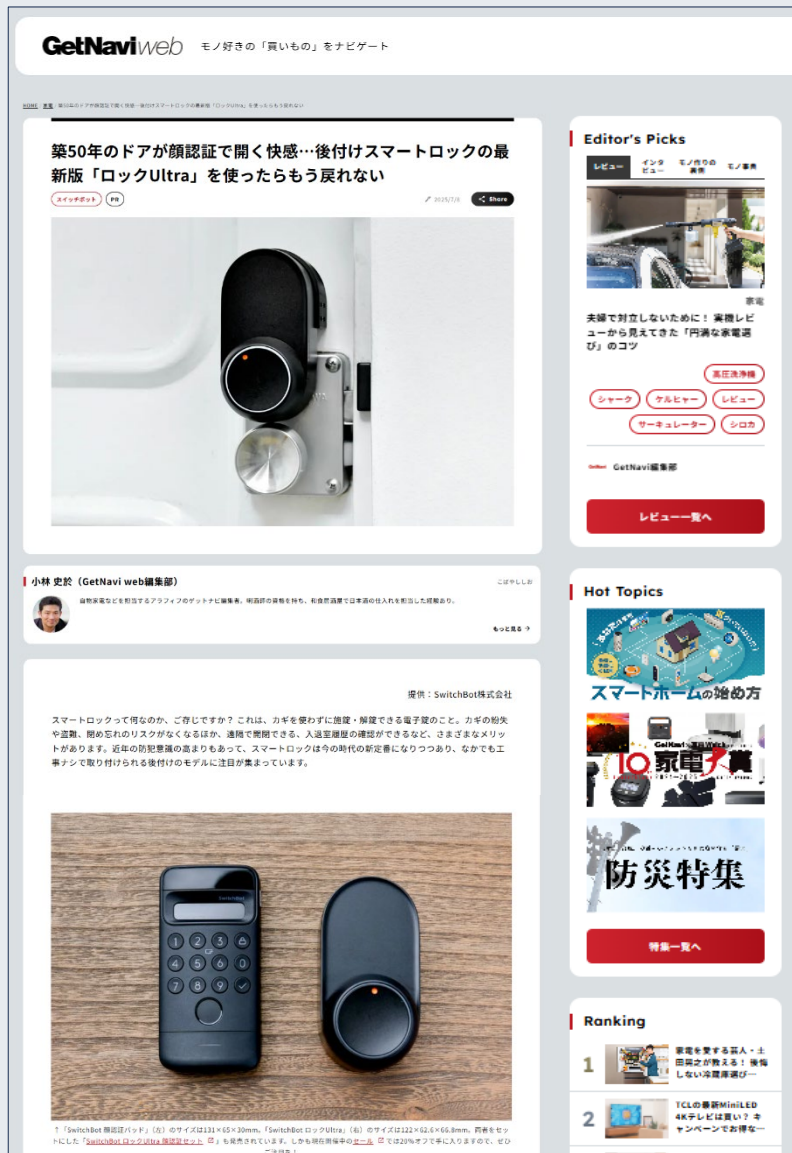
GetNavi web モノ好きの「買いもの」をナビゲート

HOME / 家電 / 築50年のドアが顔認証で開く快感…後付けスマートロックの最新版「ロックUltra」を使ったらもう戻れない

築50年のドアが顔認証で開く快感…後付けスマートロックの最新版「ロックUltra」を使ったらもう戻れない

スイッチボット PR

2025/7/3 Share

小林 史於（GetNavi web編集部） こばやしふみお

白物家電などを担当するアラフィフのゲットナビ編集者。唎酒師の資格を持ち、和食居酒屋で日本酒の仕入れを担当した経験あり。

もっと見る

提供：SwitchBot株式会社

スマートロックって何なのか、ご存じですか？ これは、カギを使わずに施錠・解錠できる電子錠のこと。カギの紛失や盗難、閉め忘れのリスクがなくなるほか、遠隔で開閉できる、入退室履歴の確認ができるなど、さまざまなメリットがあります。近年の防犯意識の高まりもあって、スマートロックは今の時代の新定番になりつつあり、なかでも工事ナシで取り付けられる後付けのモデルに注目が集まっています。

SwitchBot

↑「SwitchBot 顔認証パッド」（左）のサイズは131×65×30mm。「SwitchBot ロックUltra」（右）のサイズは122×62.6×66.8mm。両者をセットにした「SwitchBot ロックUltra 顔認証セット」も発売されています。しかも現在開催中のセールでは20%オフで手に入りますので、ぜひ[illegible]

Editor's Picks

レビュー インタビュー モノ作りの裏側 モノ事典

家電

夫婦で対立しないために！ 実機レビューから見えてきた「円満な家電選び」のコツ

高圧洗浄機 シャーク ケルヒャー レビュー サーキュレーター シロカ

GetNavi GetNavi編集部

レビュー一覧へ

Hot Topics

スマートホームの始め方

GetNavi 家電大賞

防災特集

特集一覧へ

Ranking

1 家電を愛する芸人・土田晃之が教える！ 後悔しない冷蔵庫選び…

2 TCLの最新MiniLED 4Kテレビは買い？ キャンペーンでお得な…